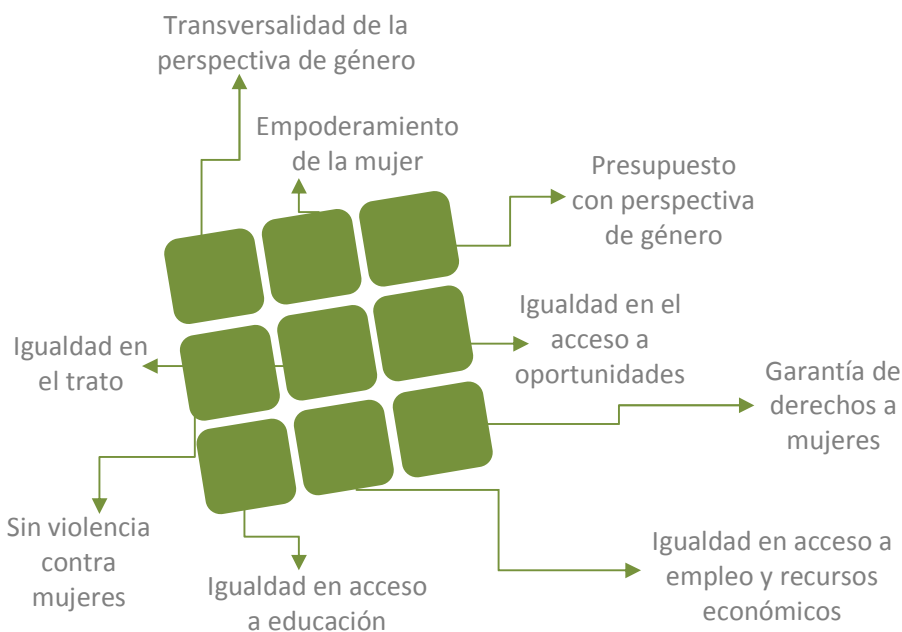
Transversalidad de la perspectiva de género

Empoderamiento de la mujer

Presupuesto con perspectiva de género

Igualdad en el acceso a oportunidades

Igualdad en el trato

Garantía de derechos a mujeres

Sin violencia contra mujeres

Igualdad en acceso a educación

Igualdad en acceso a empleo y recursos económicos